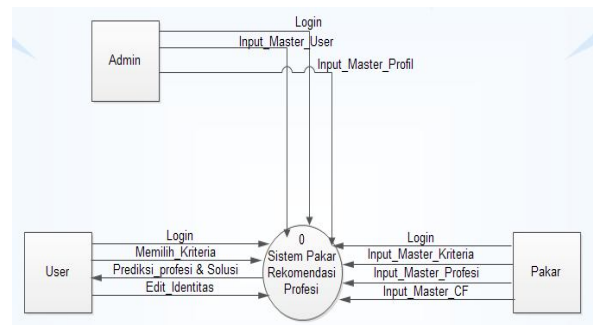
Admin

Login

Input_Master_User

Input_Master_Profil

User

Login

Memilih_Kriteria

Prediksi_profesi & Solusi

Edit_Identitas

0
Sistem Pakar
Rekomendasi
Profesi

Login

Input_Master_Kriteria

Input_Master_Profesi

Input_Master_CF

Pakar